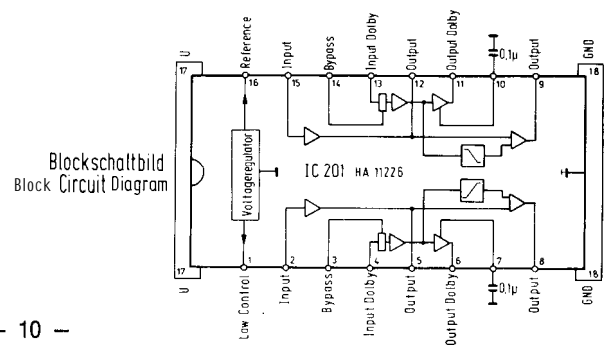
U
17
Reference
16
Input
15
Bypass
14
Input Dolby
13
Output
12
Output Dolby
11
0,1µ
10
Output
9
GND
18

Blockschaltbild
Block Circuit Diagram

Voltageregulator

IC 201 HA 11226

U
17
1
Low Control
2
Input
3
Bypass
4
Input Dolby
5
Output
6
Output Dolby
7
0,1µ
8
Output
GND
18

– 10 –